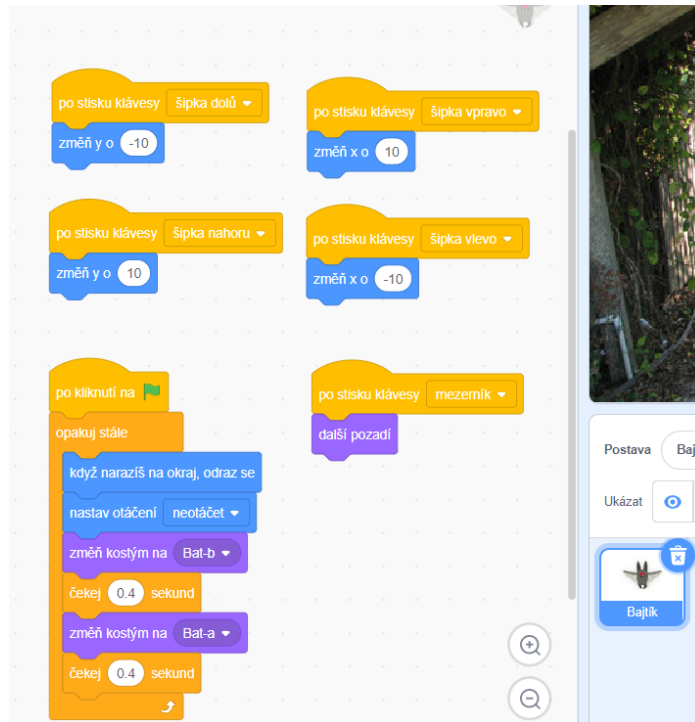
po stisku klávesy šipka dolů
změň y o -10

po stisku klávesy šipka vpravo
změň x o 10

po stisku klávesy šipka nahoru
změň y o 10

po stisku klávesy šipka vlevo
změň x o -10

po kliknutí na
opakuj stále
když narazíš na okraj, odraz se
nastav otáčení neotáčet
změň kostým na Bat-b
čekej 0.4 sekund
změň kostým na Bat-a
čekej 0.4 sekund

po stisku klávesy mezerník
další pozadí

Postava Baj
Ukázat
Bajtik